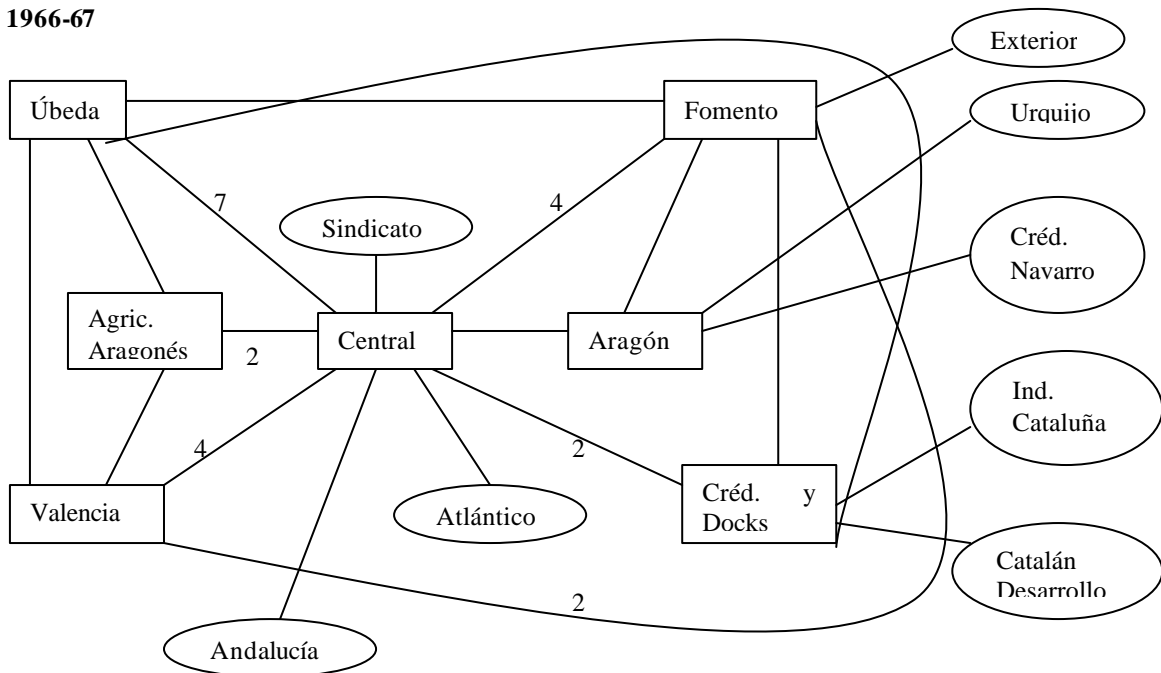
1966-67

Exterior

Úbeda

Fomento

Urquijo

7

4

Sindicato

Créd. Navarro

Agric. Aragonés

2

Central

Aragón

Ind. Cataluña

4

2

Valencia

Atlántico

Créd. y Docks

Catalán Desarrollo

2

Andalucía